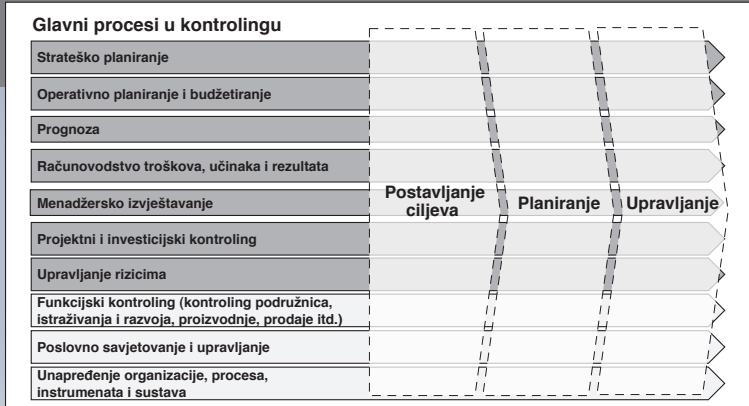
Glavni procesi u kontrolingu

Strateško planiranje

Operativno planiranje i budžetiranje

Prognoza

Računovodstvo troškova, učinaka i rezultata

Menadžersko izvještavanje

Projektni i investicijski kontroling

Upravljanje rizicima

Funkcijski kontroling (kontroling podružnica, istraživanja i razvoja, proizvodnje, prodaje itd.)

Poslovno savjetovanje i upravljanje

Unapređenje organizacije, procesa, instrumenata i sustava

Postavljanje ciljeva

Planiranje

Upravljanje